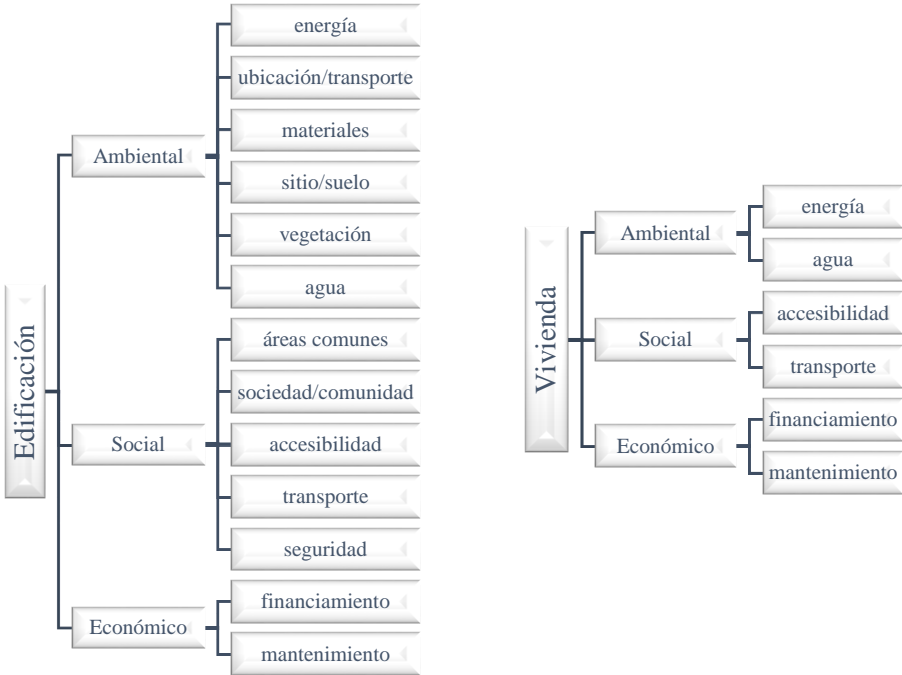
Edificación

Ambiental

energía

ubicación/transporte

materiales

sitio/suelo

vegetación

agua

Social

áreas comunes

sociedad/comunidad

accesibilidad

transporte

seguridad

Económico

financiamiento

mantenimiento

Vivienda

Ambiental

energía

agua

Social

accesibilidad

transporte

Económico

financiamiento

mantenimiento